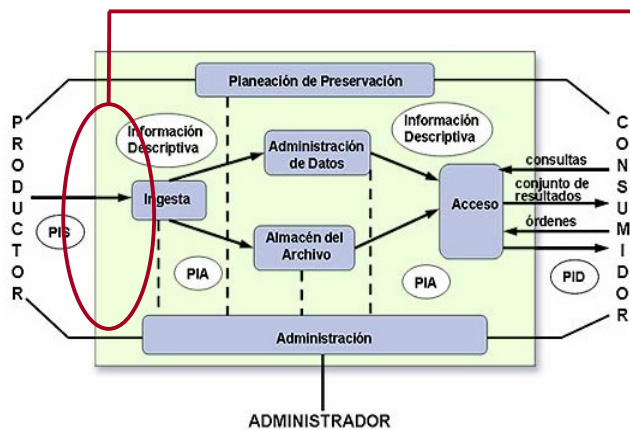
P
R
O
D
U
C
T
O
R

Planeación de Preservación

Información Descriptiva

Información Descriptiva

Administración de Datos

Ingesta

Acceso

Almacén del Archivo

PIS

PIA

PIA

PID

consultas

conjunto de resultados

órdenes

C
O
N
S
U
M
I
D
O
R

Administración

ADMINISTRADOR